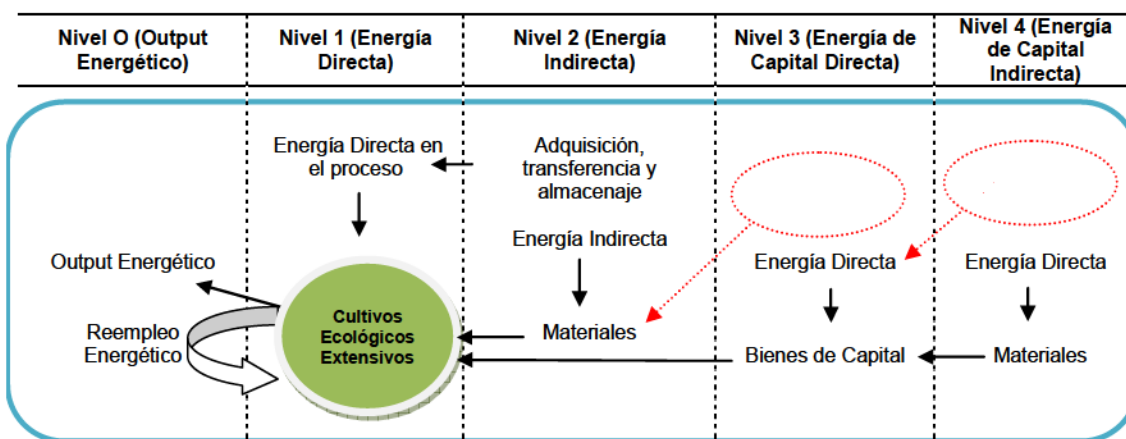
Nivel O (Output Energético)

Nivel 1 (Energía Directa)

Nivel 2 (Energía Indirecta)

Nivel 3 (Energía de Capital Directa)

Nivel 4 (Energía de Capital Indirecta)

Energía Directa en el proceso

Adquisición, transferencia y almacenaje

Energía Indirecta

Output Energético

Energía Directa

Energía Directa

Reempleo Energético

Cultivos Ecológicos Extensivos

Materiales

Bienes de Capital

Materiales